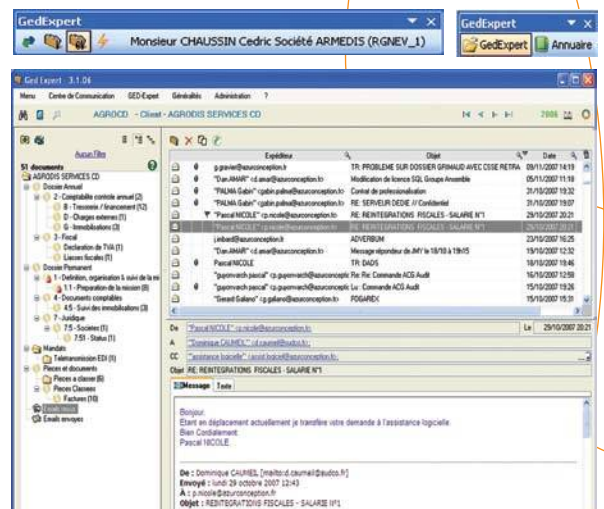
GedExpert
Monsieur CHAUSSIN Cedric Société ARMEDIS (RGNEV_1)

GedExpert
GedExpert Annuaire

Ged Expert 3.1.04
Menu Centre de Communication GED-Expert Généralités Administration ?
AGROCD - Client - AGRODIS SERVICES CD
2006

Aucun Filtre
51 documents
AGRODIS SERVICES CD
Dossier Annuel
2 - Comptabilité controle annuel (2)
B - Trésorerie / financement (12)
D - Charges externes (1)
G - Immobilisations (3)
3 - Fiscal
Declaration de TVA (1)
Liasses fiscales (1)
Dossier Permanent
1 - Definition, organisation & suivi de la mi
1.1 - Preparation de la mission (8)
4 - Documents comptables
4.5 - Suivi des immobilisation (3)
7 - Juridique
7.5 - Societes (1)
7.51 - Status (1)
Mandats
Teletransmission EDI (1)
Pieces et documents
Pieces a classer (6)
Pieces Classees
Factures (10)
Emails recus
Emails envoyes

| Expéditeur | Objet | Date |
|---|---|---|
| g.gravier@azuronception.fr | TR: PROBLEME SUR DOSSIER GRIMAUD AVEC CSSE RETRA | 09/11/2007 14:19 |
| "Dan AMAR" <d.amar@azuronception.fr> | Modification de licence SQL Groupe Assemble | 05/11/2007 11:18 |
| "PALMA Gabin" <gabin.palma@azuronception.fr> | Contrat de professionalisation | 31/10/2007 19:32 |
| "PALMA Gabin" <gabin.palma@azuronception.fr> | RE: SERVEUR DEDIE // Confidentiel | 31/10/2007 19:07 |
| "Pascal NICOLE" <p.nicole@azuronception.fr> | RE: REINTEGRATIONS FISCALES - SALARIE N°1 | 29/10/2007 20:21 |
| "Pascal NICOLE" <p.nicole@azuronception.fr> | RE: REINTEGRATIONS FISCALES - SALARIE N°1 | 29/10/2007 20:21 |
| j.imbard@azuronception.fr | ADVERBUM | 23/10/2007 16:25 |
| "Dan AMAR" <d.amar@azuronception.fr> | Message répondeur de JMV le 18/10 à 19h15 | 19/10/2007 12:53 |
| Pascal NICOLE | TR: DADS | 18/10/2007 19:46 |
| "puyonvach pascal" <p.puyonvach@azuronception.fr> | Re: Re: Commande ACG Audit | 16/10/2007 12:58 |
| "puyonvach pascal" <p.puyonvach@azuronception.fr> | Lu : Commande ACG Audit | 15/10/2007 15:26 |
| "Gerard Galiano" <g.galiano@azuronception.fr> | FOGAREX | 11/10/2007 15:31 |

De "Pascal NICOLE" <p.nicole@azuronception.fr> Le 29/10/2007 20:21
A "Dominique CAUMEL" <d.caumel@sudco.fr>
CC "assistance logicielle" <assist.logiciel@azuronception.fr>
Objet RE: REINTEGRATIONS FISCALES - SALARIE N°1

Message Texte

Bonjour,
Etant en déplacement actuellement je transfère votre demande à l'assistance logicielle.
Bien Cordialement.
Pascal NICOLE

De : Dominique CAUMEL [mailto:d.caumel@sudco.fr]
Envoyé : lundi 29 octobre 2007 12:43
À : p.nicole@azuronception.fr
Objet : REINTEGRATIONS FISCALES - SALARIE N°1